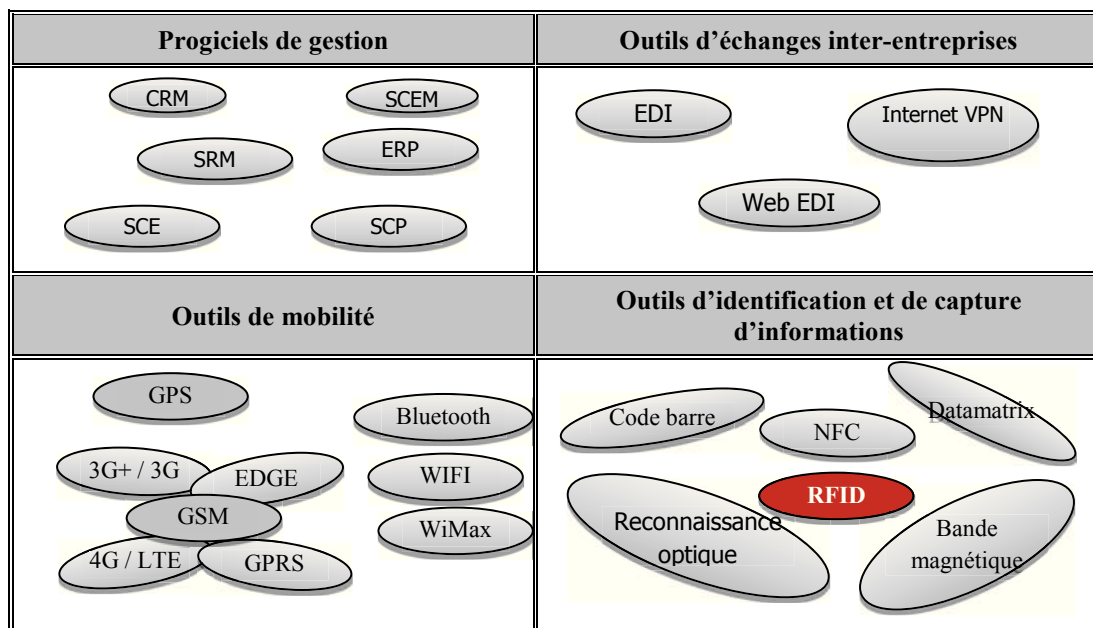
| Progiciels de gestion | Outils d'échanges inter-entreprises |
|---|---|
| CRM, SCEM, SRM, ERP, SCE, SCP | EDI, Internet VPN, Web EDI |
| **Outils de mobilité** | **Outils d'identification et de capture d'informations** |
| GPS, Bluetooth, 3G+ / 3G, EDGE, WIFI, GSM, WiMax, 4G / LTE, GPRS | Code barre, NFC, Datamatrix, RFID, Reconnaissance optique, Bande magnétique |